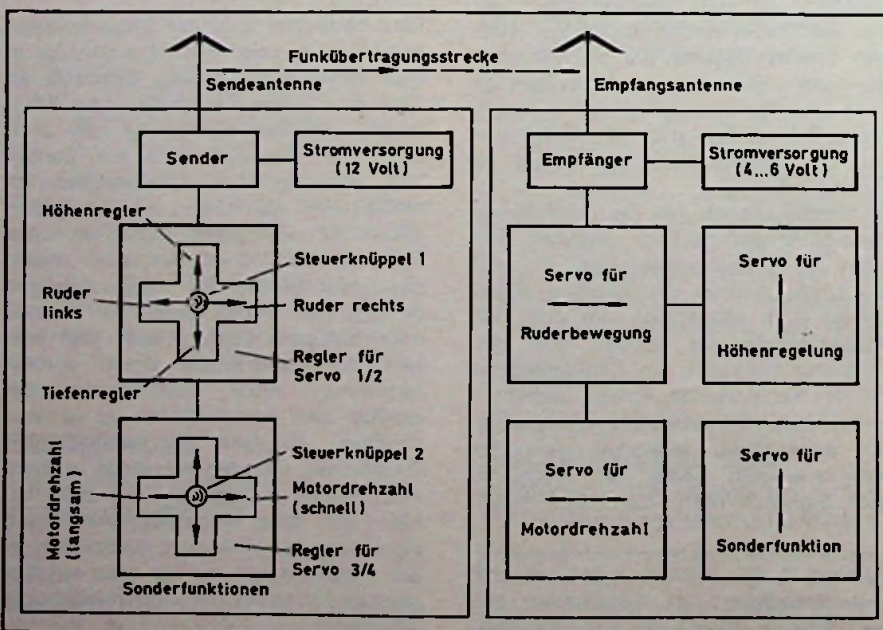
Funkübertragungsstrecke

Sendeantenne

Empfangsantenne

Sender

Stromversorgung (12 Volt)

Höhenregler

Steuerknüppel 1

Ruder links

Ruder rechts

Regler für Servo 1/2

Tiefenregler

Steuerknüppel 2

Motordrehzahl (langsam)

Motordrehzahl (schnell)

Regler für Servo 3/4

Sonderfunktionen

Empfänger

Stromversorgung (4...6 Volt)

Servo für

Ruderbewegung

Servo für

Höhenregelung

Servo für

Motordrehzahl

Servo für

Sonderfunktion